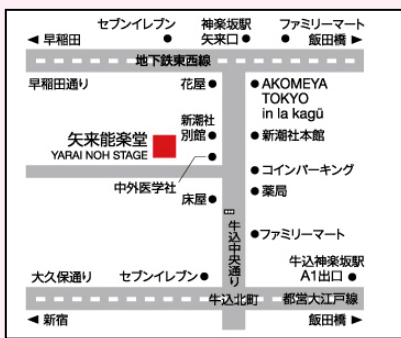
セブンイレブン
神楽坂駅 矢来口
ファミリーマート
◄ 早稲田
飯田橋 ►
地下鉄東西線
早稲田通り
花屋
AKOMEYA TOKYO in la kagū
新潮社別館
新潮社本館
矢来能楽堂
YARAI NOH STAGE
コインパーキング
中外医学社
薬局
床屋
牛込中央通り
ファミリーマート
牛込神楽坂駅 A1出口
大久保通り
セブンイレブン
牛込北町
都営大江戸線
◄ 新宿
飯田橋 ►